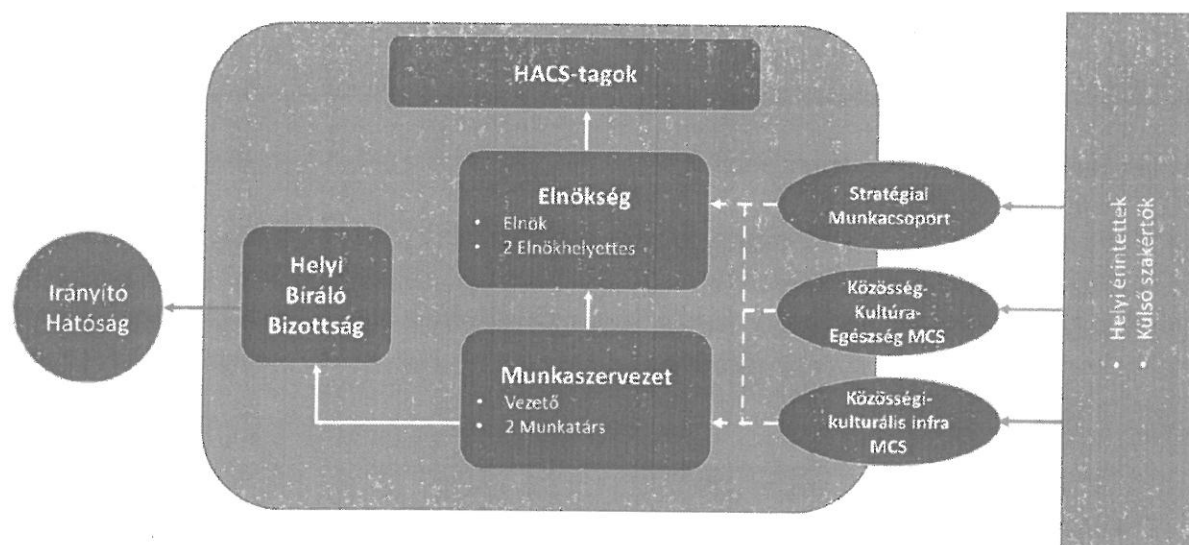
HACS-tagok

Elnökség
• Elnök
• 2 Elnökhelyettes

Helyi Bíráló Bizottság

Irányító Hatóság

Munkaszervezet
• Vezető
• 2 Munkatárs

Stratégiai Munkacsoport

Közösség-Kultúra-Egészség MCS

Közösségi-kulturális infra MCS

• Helyi érintettek
• Külső szakértők